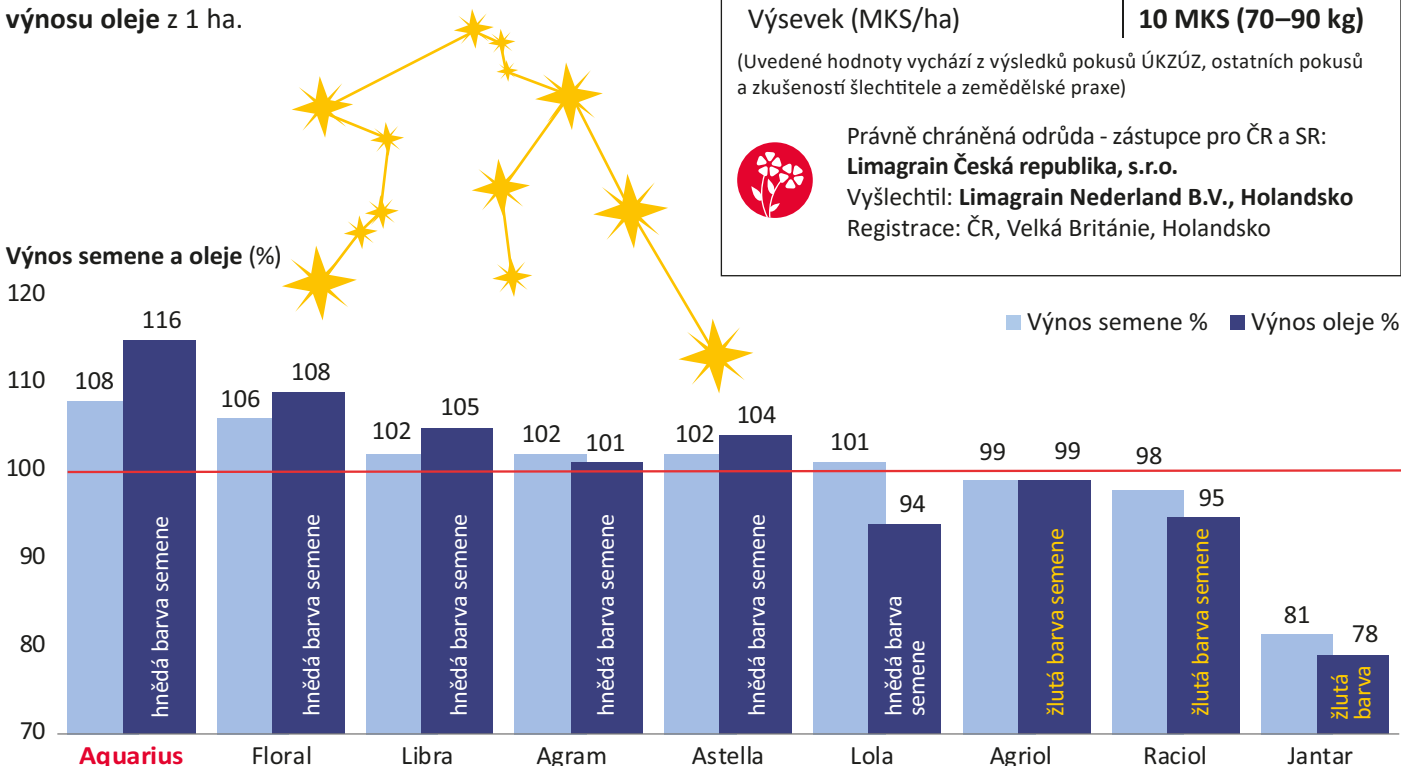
výnosu oleje z 1 ha.

| Výsevek (MKS/ha) | 10 MKS (70–90 kg) |
|---|---|

(Uvedené hodnoty vychází z výsledků pokusů ÚKZÚZ, ostatních pokusů a zkušeností šlechtitele a zemědělské praxe)

Právně chráněná odrůda - zástupce pro ČR a SR: **Limagrain Česká republika, s.r.o.**
Vyšlechtil: **Limagrain Nederland B.V., Holandsko**
Registrace: ČR, Velká Británie, Holandsko

**Výnos semene a oleje** (%)

Výnos semene % Výnos oleje %

120
110
100
90
80
70

| Odrůda | Výnos semene % | Výnos oleje % | |
|---|---|---|---|
| Aquarius | 108 | 116 | hnědá barva semene |
| Floral | 106 | 108 | hnědá barva semene |
| Libra | 102 | 105 | hnědá barva semene |
| Agram | 102 | 101 | hnědá barva semene |
| Astella | 102 | 104 | hnědá barva semene |
| Lola | 101 | 94 | hnědá barva semene |
| Agriol | 99 | 99 | žlutá barva semene |
| Raciol | 98 | 95 | žlutá barva semene |
| Jantar | 81 | 78 | žlutá barva |